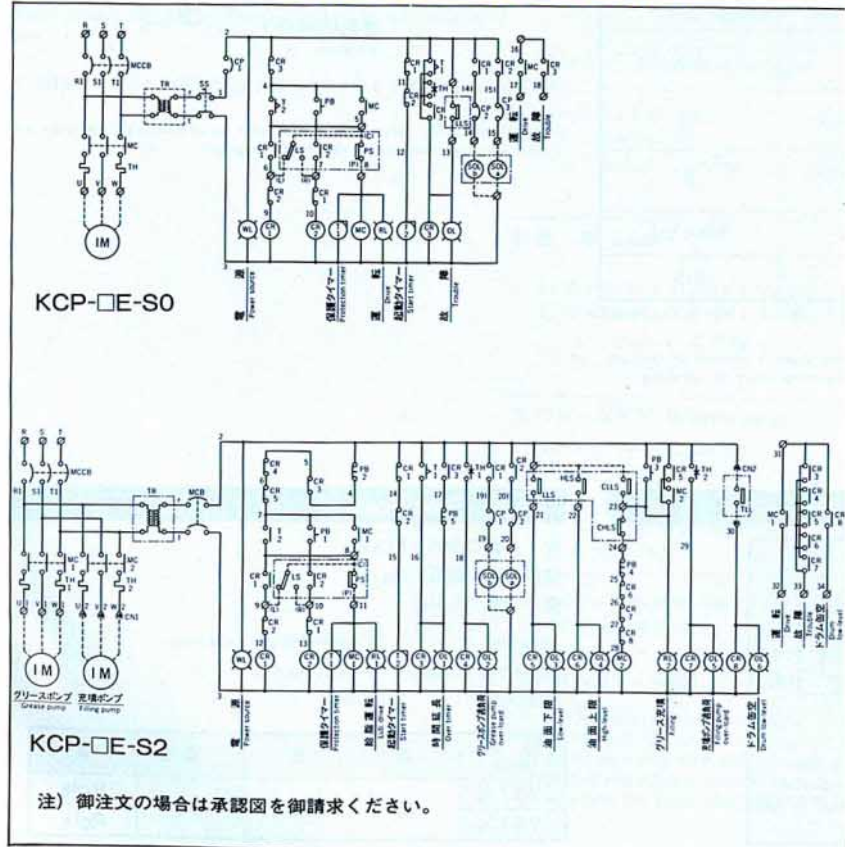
R S T

MCCB

R1 S1 T1

TR

SS

MC

TH

U V W

IM

CP 1

CR 3

T 2

PB 1

MC

CR 1

LS

CR 2

CT

PS

CR 2

CR 1

WL

CR 1

CR 2

MC

RL

T 2

CR 3

OL

T 1

CR 1

TH

CR 3

CR 1

LS

CR 2

CP

SOL

SOL

MC

CR 1

CR 3

運転 Drive

故障 Trouble

電源 Power source

保護タイマー Protection timer

運転 Drive

起動タイマー Start timer

故障 Trouble

KCP-□E-S0

R S T

MCCB

R1 S1 T1

TR

MCB

MC 1

TH 1

MC 2

TH 2

CN1

IM

IM

グリースポンプ Grease pump

充填ポンプ Filling pump

CR 4

CR 3

T 2

PB 1

MC 1

LS

CT

PS

CR 1

CR 2

PB 2

CR 2

CR 1

TH 1

PB 5

CR 3

CR 5

CP 1

CP 2

SOL

SOL

LLS

HLS

CLLS

CHLS

PB 3

PB 4

CR 6

CR 7

CR 8

MC 2

TH 2

CN2

TLL

CR 3

CR 4

CR 5

CR 6

CR 7

CR 8

WL

CR 1

CR 2

MC 1

RL

T 2

OL

CR 4

OL

CR 5

CR 6

MC 2

RL

OL

CR 8

運転 Drive

故障 Trouble

ドラム空 Drum low level

電源 Power source

保護タイマー Protection timer

給脂運転 Drive

起動タイマー Start timer

時間延長 Over timer

グリースポンプ過負荷 Grease pump over load

油面下限 Low level

油面上限 High level

グリース充填 Filling

充填ポンプ過負荷 Filling pump over load

ドラム空 Drum low level

KCP-□E-S2

注）御注文の場合は承認図を御請求ください。